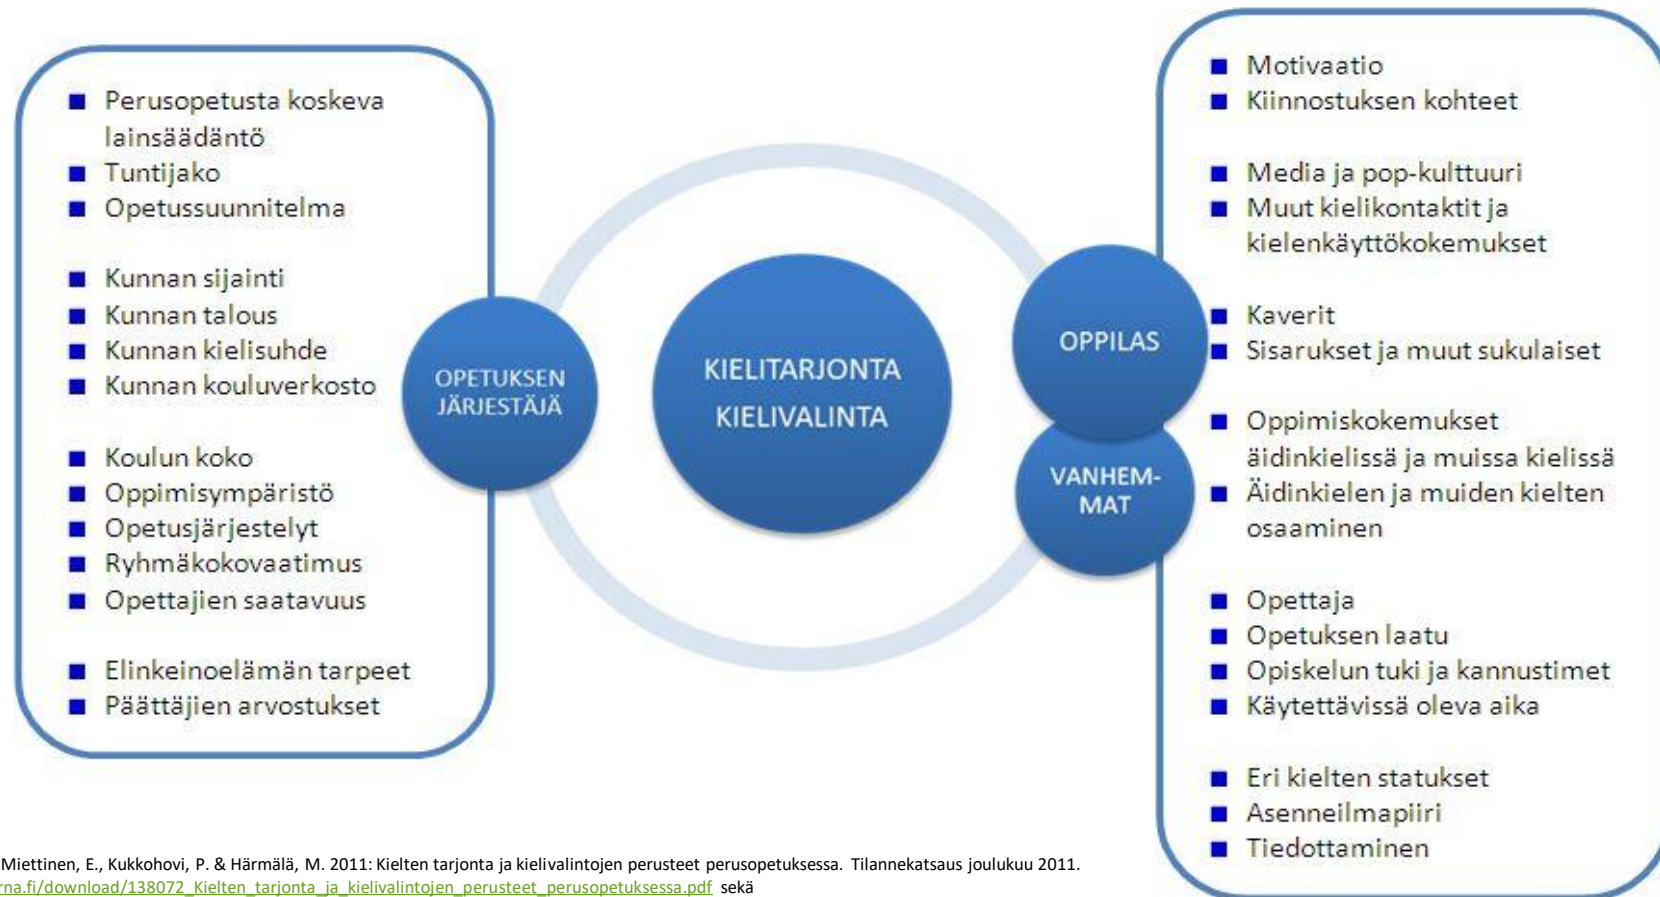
Perusopetusta koskeva lainsäädäntö
Tuntijako
Opetussuunnitelma

Kunnan sijainti
Kunnan talous
Kunnan kielisuhde
Kunnan kouluverkosto

Koulun koko
Oppimisympäristö
Opetusjärjestelyt
Ryhmäkokovaatimus
Opettajien saatavuus

Elinkeinoelämän tarpeet
Päättäjien arvostukset

OPETUKSEN JÄRJESTÄJÄ

KIELITARJONTA KIELIVALINTA

OPPILAS

VANHEM-MAT

Motivaatio
Kiinnostuksen kohteet

Media ja pop-kulttuuri
Muut kielikontaktit ja kielenkäyttökokemukset

Kaverit
Sisarukset ja muut sukulaiset

Oppimiskokemukset äidinkielissä ja muissa kielissä
Äidinkielen ja muiden kielten osaaminen

Opettaja
Opetuksen laatu
Opiskelun tuki ja kannustimet
Käytettävissä oleva aika

Eri kielten statukset
Asenneilmapiiri
Tiedottaminen

Miettinen, E., Kukkohovi, P. & Härmälä, M. 2011: Kielten tarjonta ja kielivalintojen perusteet perusopetuksessa. Tilannekatsaus joulukuu 2011. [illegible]rna.fi/download/138072_Kielten_tarjonta_ja_kielivalintojen_perusteet_perusopetuksessa.pdf sekä